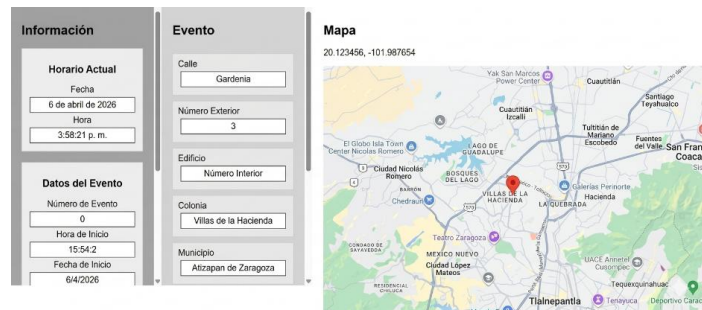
Información

Horario Actual
Fecha
6 de abril de 2026
Hora
3:58:21 p. m.

Datos del Evento
Número de Evento
0
Hora de Inicio
15:54:2
Fecha de Inicio
6/4/2026

Evento

Calle
Gardenia

Número Exterior
3

Edificio
Número Interior

Colonia
Villas de la Hacienda

Municipio
Atizapan de Zaragoza

Mapa
20.123456, -101.987654

Yak San Marcos Power Center
Cuautitlán
Santiago Teyahualco
Cuautitlán Izcalli
Tultitlán de Mariano Escobedo
Fuentes del Valle
San Fra Coaca
El Globo Isla Town Center Nicolás Romero
LAGO DE GUADALUPE
Ciudad Nicolás Romero
BOSQUES DEL LAGO
VILLAS DE LA HACIENDA
Galerías Perinorte
Hacienda
LA QUEBRADA
Chedraui
Teatro Zaragoza
CONDADO DE SAYAVEDRA
MEXICO NUEVO
Ciudad López Mateos
UACE Annetel Cuscomepec
Tequexquinahuac
RESIDENCIAL CHILUCA
Tlalnepantla
Tenayuca
Deportivo Carac